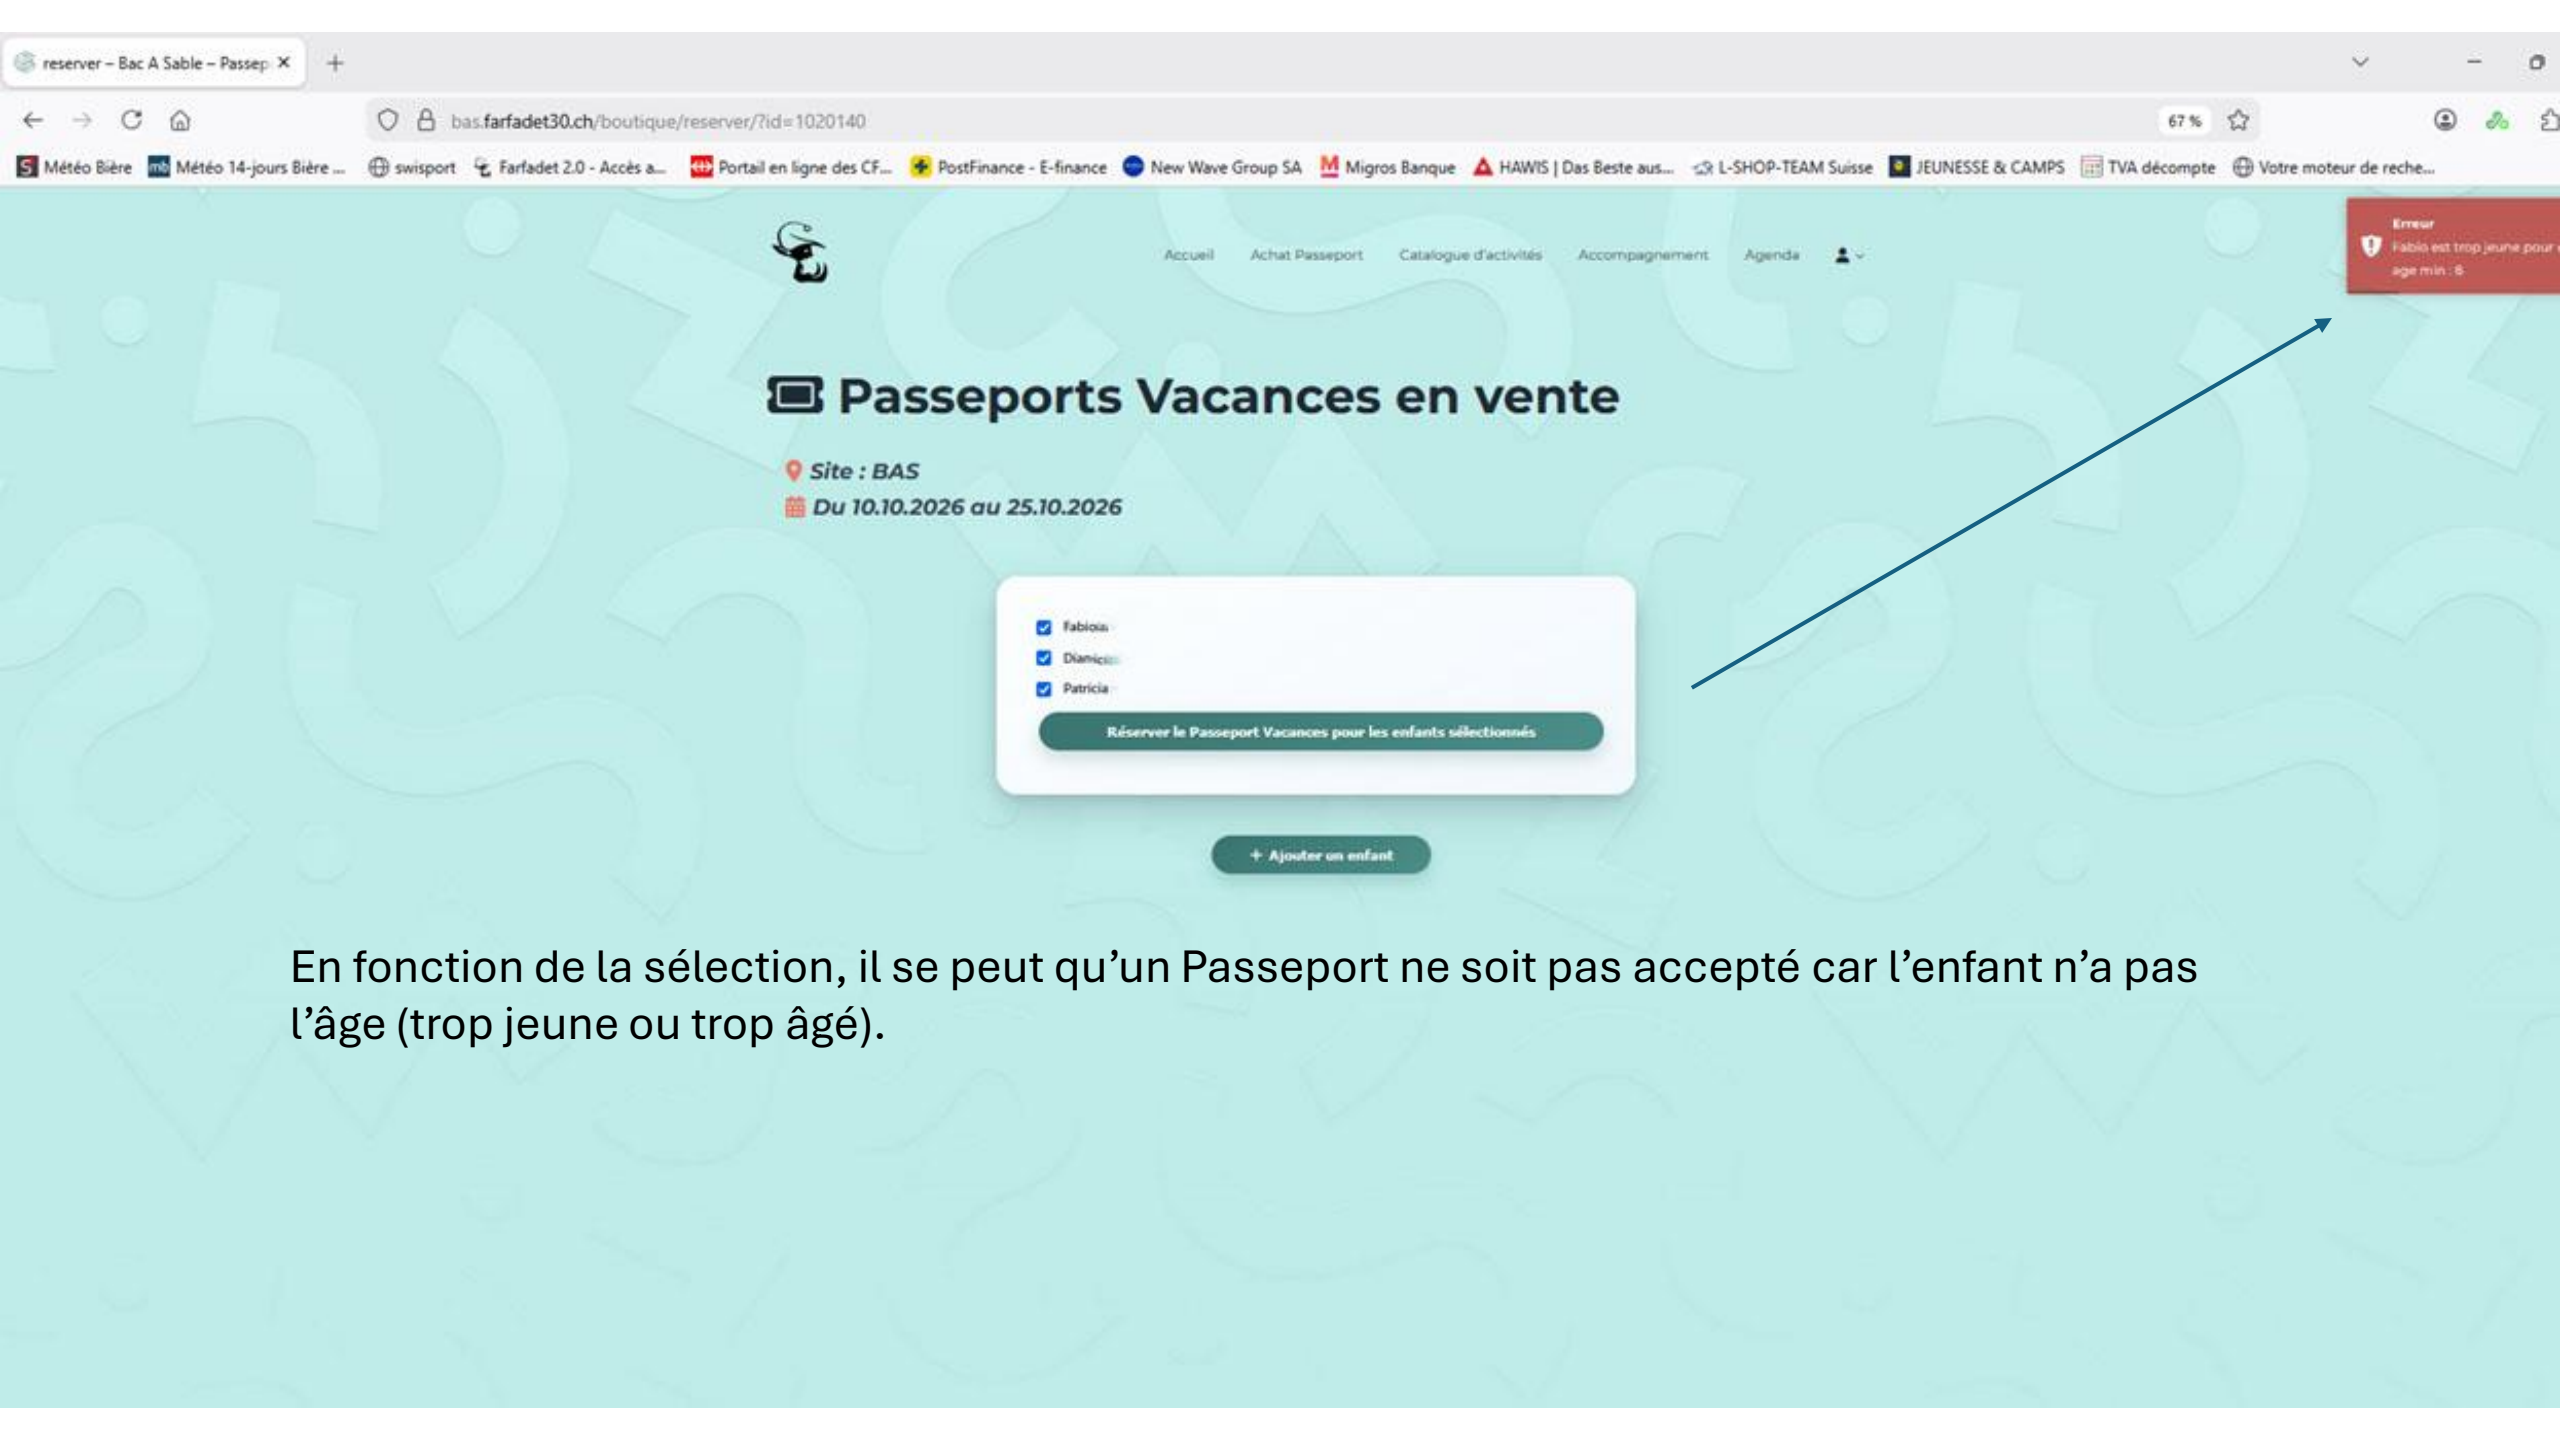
reserver – Bac A Sable – Passep ×

bas.farfadet30.ch/boutique/reserver/?id=1020140

67 %

Météo Bière | Météo 14-jours Bière ... | swisport | Farfadet 2.0 - Accès a... | Portail en ligne des CF... | PostFinance - E-finance | New Wave Group SA | Migros Banque | HAWIS | Das Beste aus... | L-SHOP-TEAM Suisse | JEUNESSE & CAMPS | TVA décompte | Votre moteur de reche...

Accueil Achat Passeport Catalogue d'activités Accompagnement Agenda

Erreur
Fabio est trop jeune pour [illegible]
age min : 6

Passeports Vacances en vente

Site : BAS
Du 10.10.2026 au 25.10.2026

Fabio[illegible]
Diamic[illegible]
Patricia

Réserver le Passeport Vacances pour les enfants sélectionnés

+ Ajouter un enfant

En fonction de la sélection, il se peut qu’un Passeport ne soit pas accepté car l’enfant n’a pas l’âge (trop jeune ou trop âgé).